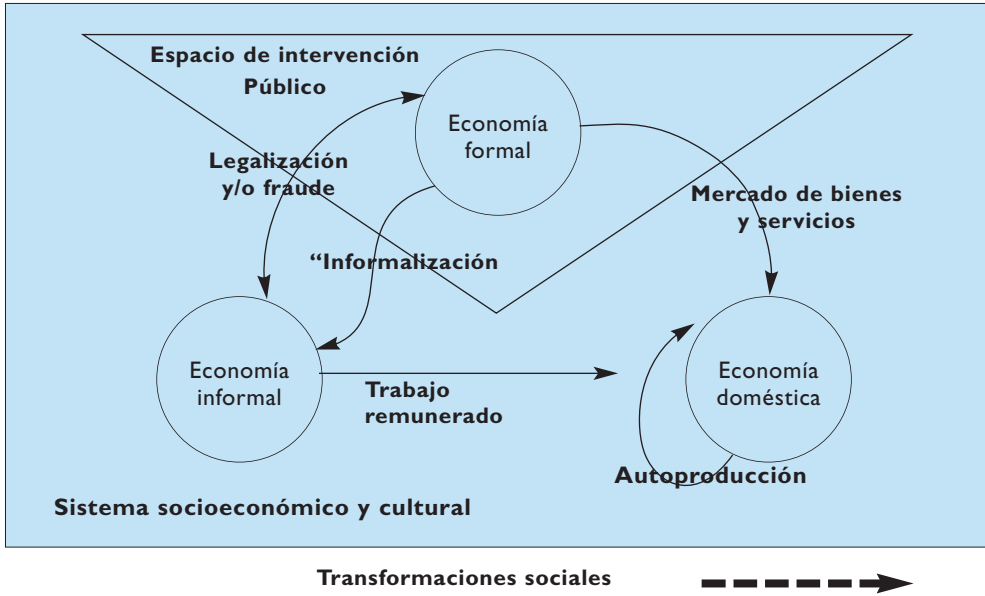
Espacio de intervención
Público

Economía formal

Legalización y/o fraude

Mercado de bienes y servicios

“Informalización

Economía informal

Trabajo remunerado

Economía doméstica

Autoproducción

Sistema socioeconómico y cultural

Transformaciones sociales